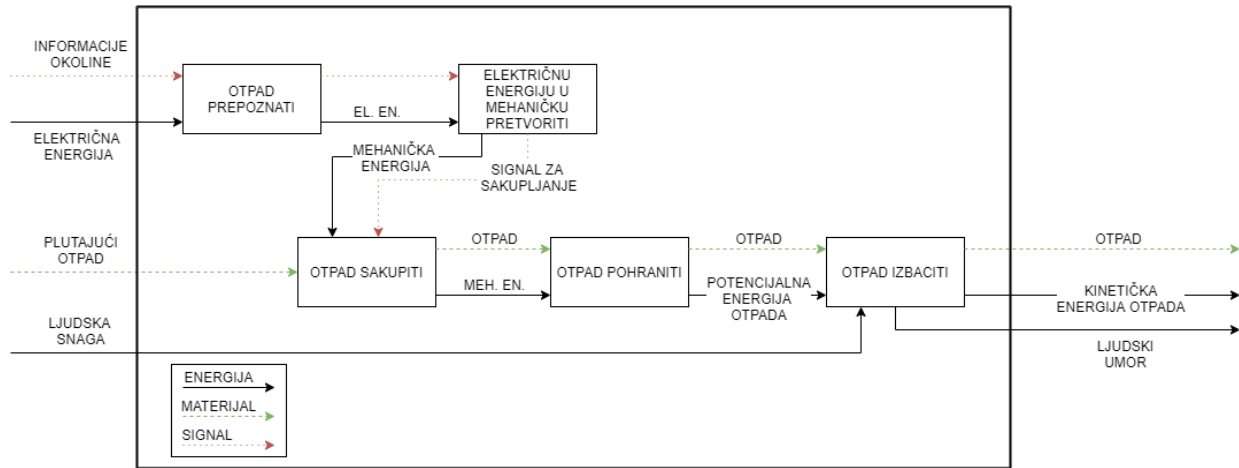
INFORMACIJE OKOLINE

OTPAD PREPOZNATI

EL. EN.

ELEKTRIČNU ENERGIJU U MEHANIČKU PRETVORITI

ELEKTRIČNA ENERGIJA

MEHANIČKA ENERGIJA

SIGNAL ZA SAKUPLJANJE

PLUTAJUĆI OTPAD

OTPAD SAKUPITI

OTPAD

OTPAD POHRANITI

OTPAD

OTPAD IZBACITI

OTPAD

MEH. EN.

POTENCIJALNA ENERGIJA OTPADA

KINETIČKA ENERGIJA OTPADA

LJUDSKA SNAGA

LJUDSKI UMOR

ENERGIJA

MATERIJAL

SIGNAL